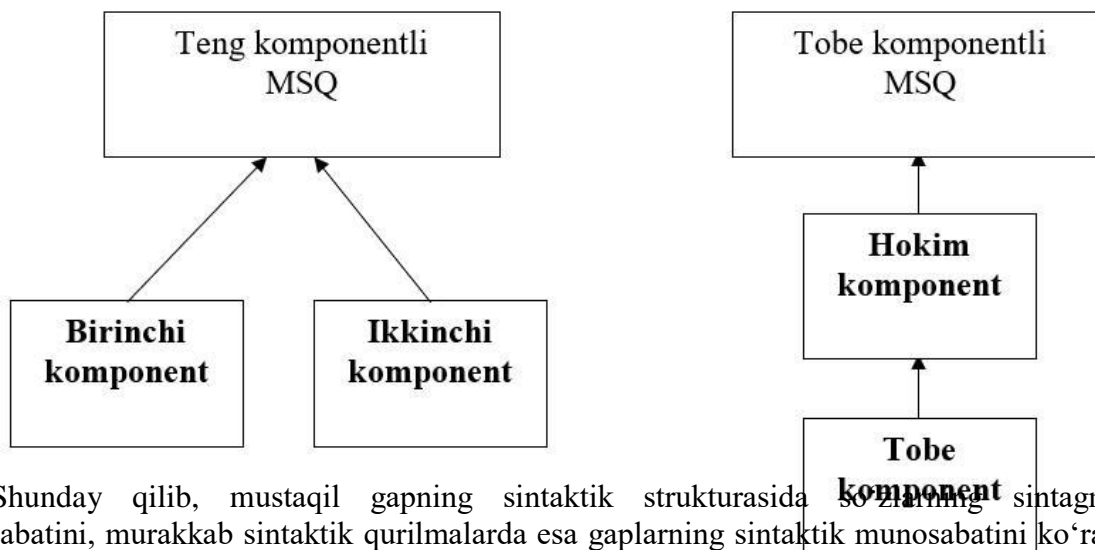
Teng komponentli MSQ

Birinchi komponent

Ikkinchi komponent

Tobe komponentli MSQ

Hokim komponent

Tobe komponent

Shunday qilib, mustaqil gapning sintaktik strukturasida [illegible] sintagm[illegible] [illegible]abatini, murakkab sintaktik qurilmalarda esa gaplarning sintaktik munosabatini ko'ra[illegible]